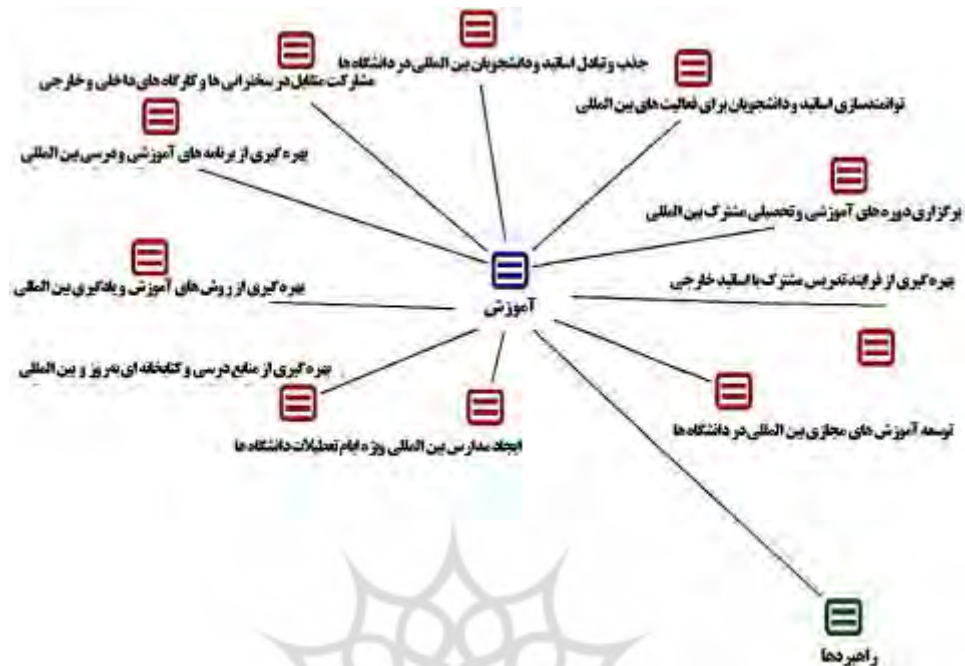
جذب و تبادل اساتید و دانشجویان بین المللی در دانشگاه ها

مشارکت متقابل در سخنرانی ها و کارگاه های داخلی و خارجی

توانمندسازی اساتید و دانشجویان برای فعالیت های بین المللی

بهره گیری از برنامه های آموزشی و درسی بین المللی

برگزاری دوره های آموزشی و تحصیلی مشترک بین المللی

بهره گیری از فرایند تدریس مشترک با اساتید خارجی

بهره گیری از روش های آموزشی و یادگیری بین المللی

آموزش

بهره گیری از منابع درسی و کتابخانه ای به روز و بین المللی

ایجاد مدارس بین المللی ویژه ایام تعطیلات دانشگاه ها

توسعه آموزش های مجازی بین المللی در دانشگاه ها

راهبردها